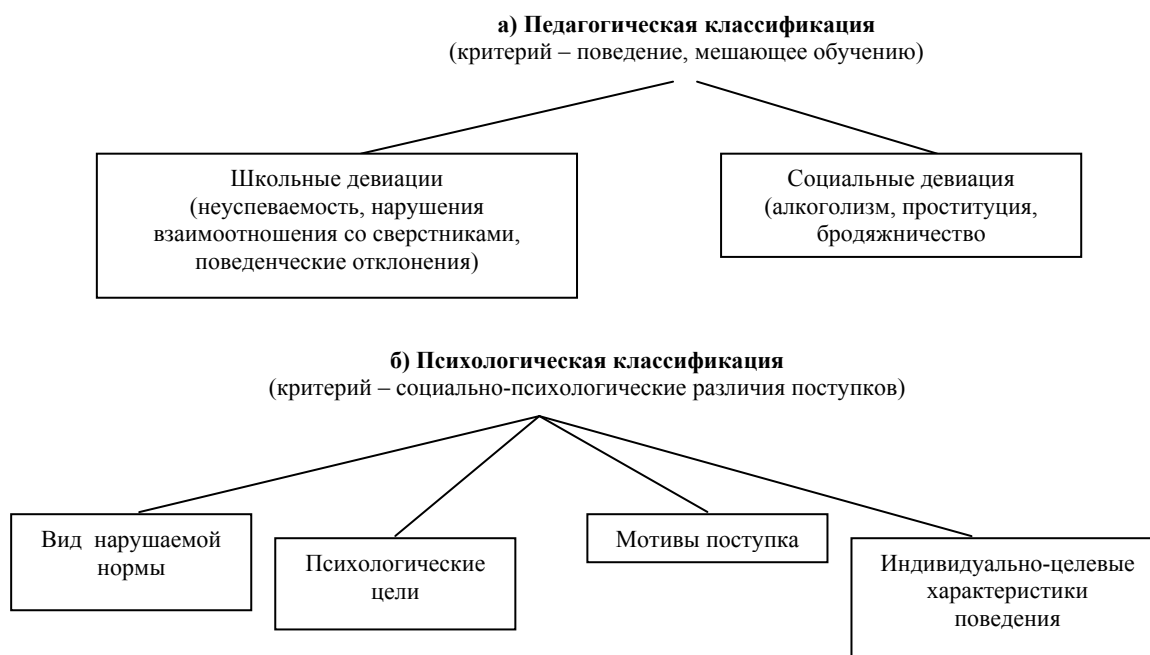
**а) Педагогическая классификация**
(критерий – поведение, мешающее обучению)

Школьные девиации (неуспеваемость, нарушения взаимоотношения со сверстниками, поведенческие отклонения)

Социальные девиация (алкоголизм, проституция, бродяжничество

**б) Психологическая классификация**
(критерий – социально-психологические различия поступков)

Вид нарушаемой нормы

Психологические цели

Мотивы поступка

Индивидуально-целевые характеристики поведения